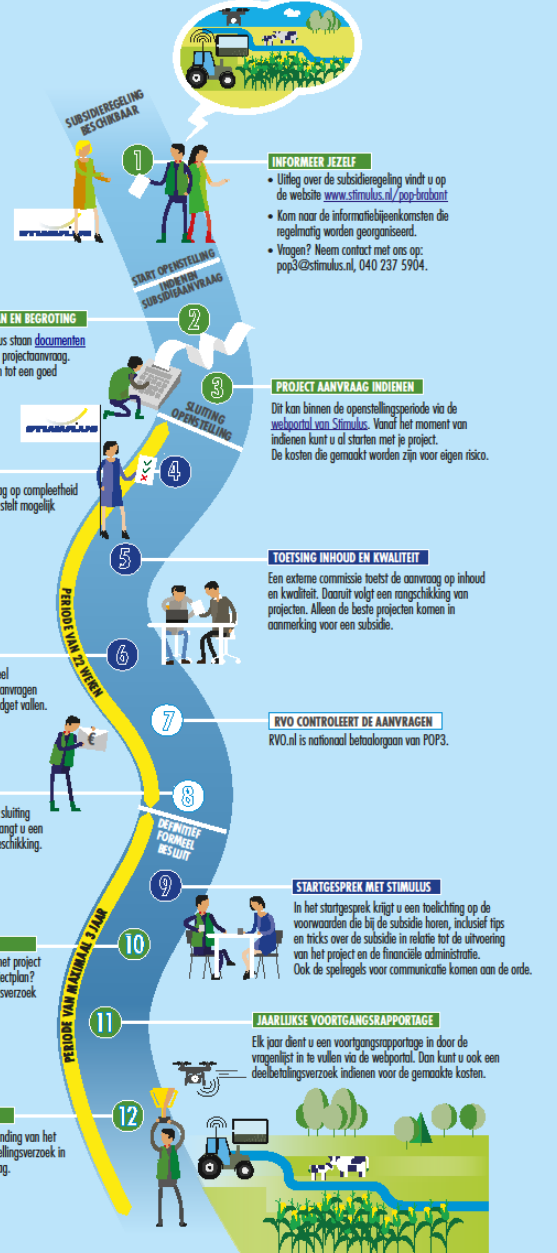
SUBSIDIEREGELING BESCHIKBAAR

STIMULUS

1

INFORMEER JEZELF
• Uitleg over de subsidieregeling vindt u op de website www.stimulus.nl/pop-brabant
• Kom naar de informatiebijeenkomsten die regelmatig worden georganiseerd.
• Vragen? Neem contact met ons op: pop3@stimulus.nl, 040 237 5904.

START OPENSTELLING INDIENEN SUBSIDIEAANVRAAG

2

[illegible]N EN BEGROTING
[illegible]us staan documenten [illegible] projectaanvraag. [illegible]n tot een goed

3

PROJECT AANVRAAG INDIENEN
Dit kan binnen de openstellingsperiode via de webportal van Stimulus. Vanaf het moment van indienen kunt u al starten met je project. De kosten die gemaakt worden zijn voor eigen risico.

SLUITING OPENSTELLING

STIMULUS

4

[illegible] op compleetheid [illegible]stelt mogelijk

PERIODE VAN 22 WEKEN

5

TOETSING INHOUD EN KWALITEIT
Een externe commissie toetst de aanvraag op inhoud en kwaliteit. Daaruit volgt een rangschikking van projecten. Alleen de beste projecten komen in aanmerking voor een subsidie.

6

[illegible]el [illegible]anvragen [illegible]dget vallen.

7

RVO CONTROLEERT DE AANVRAGEN
RVO.nl is nationaal betaalorgaan van POP3.

8

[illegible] sluiting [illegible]angt u een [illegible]eschikking.

DEFINITIEF FORMEEL BESLUIT

9

STARTGESPREK MET STIMULUS
In het startgesprek krijgt u een toelichting op de voorwaarden die bij de subsidie horen, inclusief tips en tricks over de subsidie in relatie tot de uitvoering van het project en de financiële administratie. Ook de spelregels voor communicatie komen aan de orde.

PERIODE VAN MAXIMAAL 3 JAAR

10

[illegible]et project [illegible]ectplan? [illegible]sverzoek

11

JAARLIJKSE VOORTGANGSRAPPORTAGE
Elk jaar dient u een voortgangsrapportage in door de vragenlijst in te vullen via de webportal. Dan kunt u ook een deelbetalingsverzoek indienen voor de gemaakte kosten.

12

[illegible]nding van het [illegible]llingsverzoek in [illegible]ng.